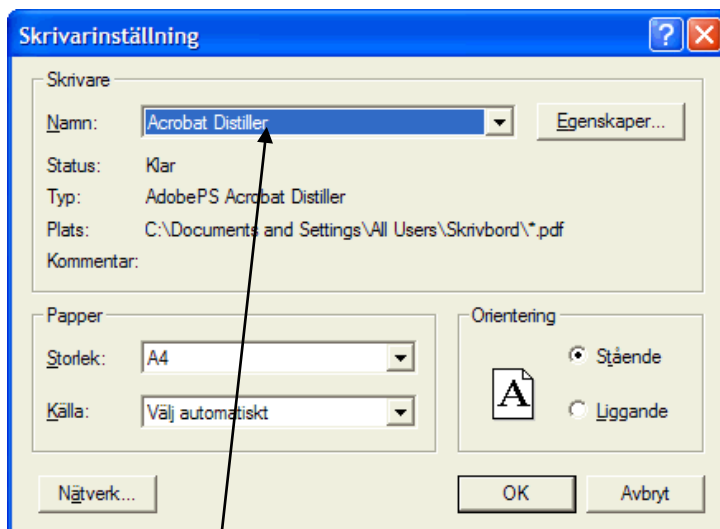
Skrivarinställning

Skrivare

Namn: Acrobat Distiller

Egenskaper...

Status: Klar

Typ: AdobePS Acrobat Distiller

Plats: C:\Documents and Settings\All Users\Skrivbord\*.pdf

Kommentar:

Papper

Storlek: A4

Källa: Välj automatiskt

Orientering

A

Stående

Liggande

Nätverk...

OK

Avbryt